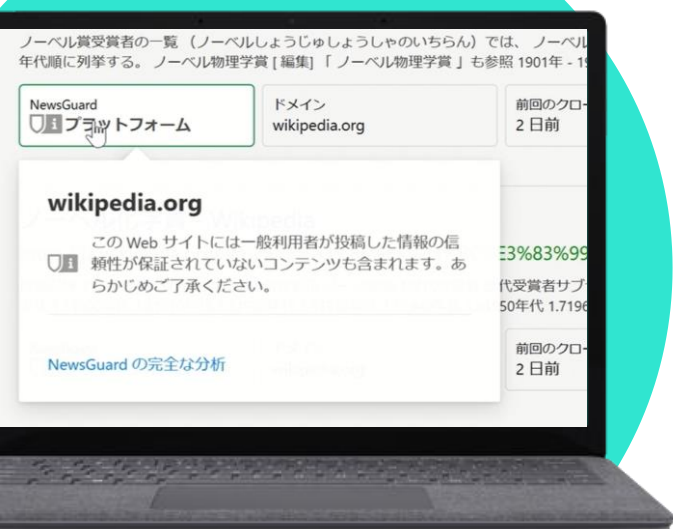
ノーベル賞受賞者の一覧（ノーベルしょうじゅしょうしゃのいちらん）では、ノーベル
年代順に列挙する。ノーベル物理学賞 [ 編集 ]「ノーベル物理学賞」も参照 1901年 - 1

NewsGuard
プラットフォーム

ドメイン
wikipedia.org

前回のクロー
2 日前

wikipedia.org

この Web サイトには一般利用者が投稿した情報の信頼性が保証されていないコンテンツも含まれます。あらかじめご了承ください。

NewsGuard の完全な分析

E3%83%99
代受賞者サブ
50年代 1.7196

前回のクロー
2 日前